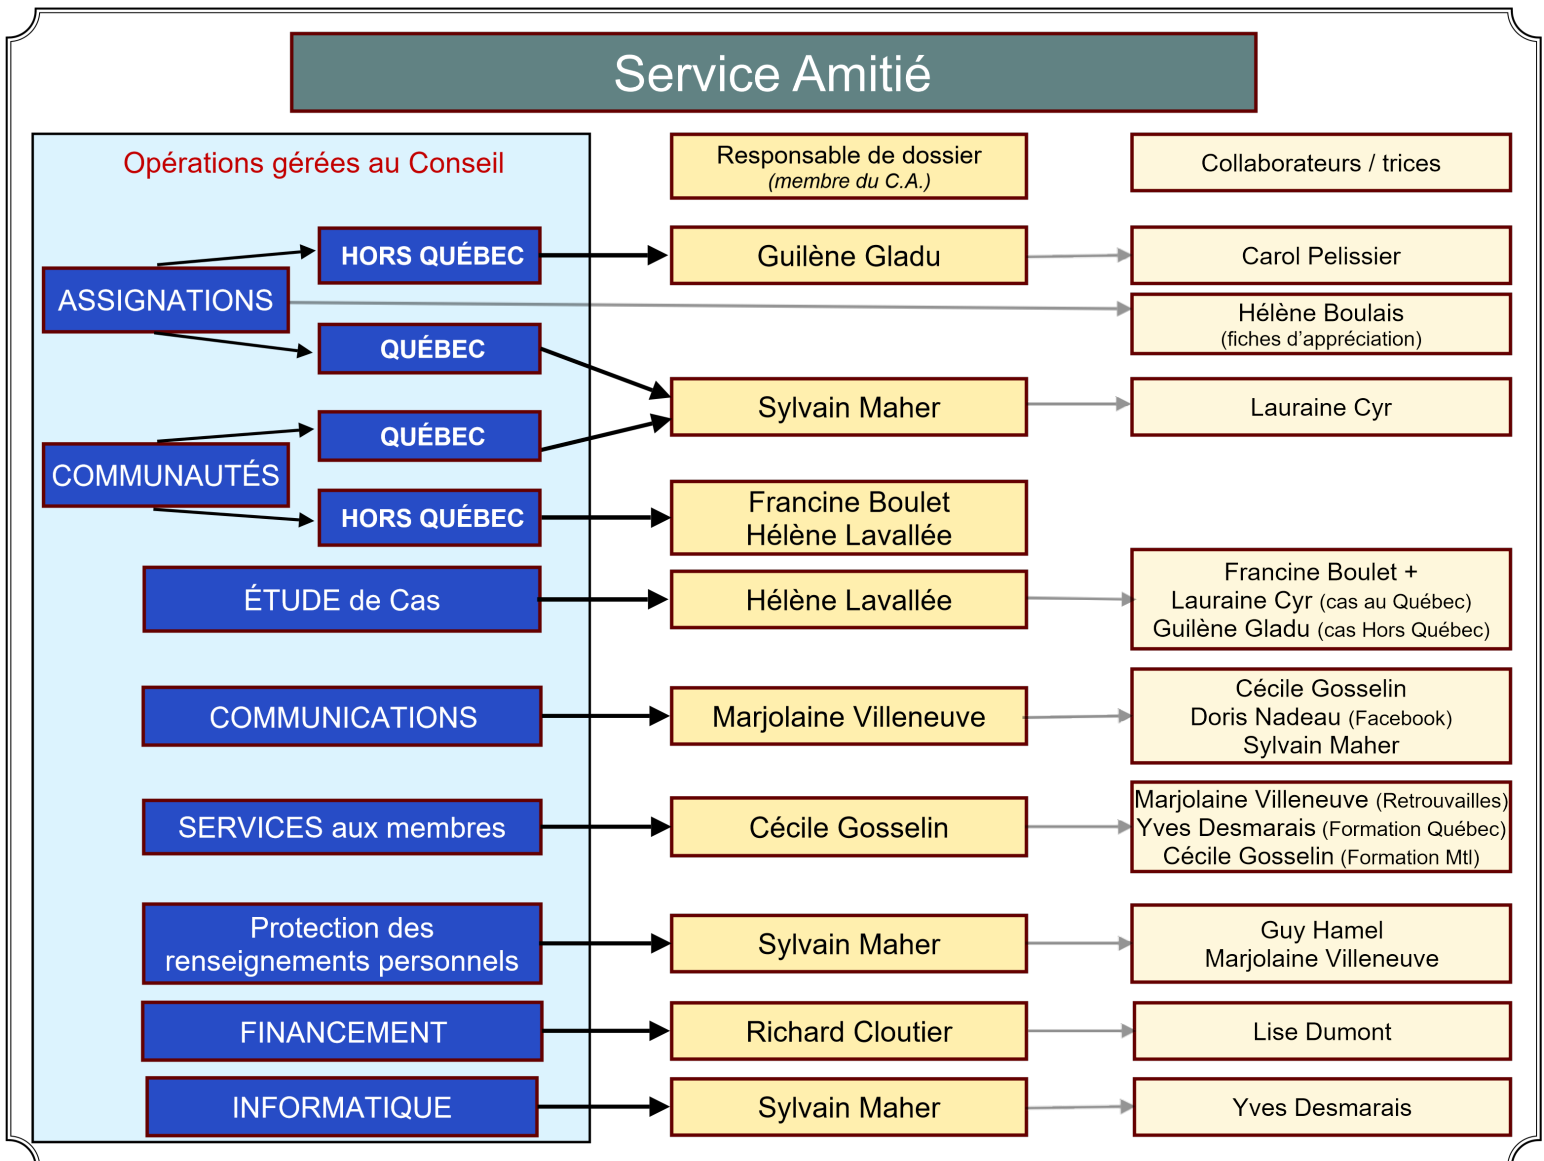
Service Amitié

Opérations gérées au Conseil

Responsable de dossier
(membre du C.A.)

Collaborateurs / trices

ASSIGNATIONS

HORS QUÉBEC

Guilène Gladu

Carol Pelissier

Hélène Boulais
(fiches d'appréciation)

QUÉBEC

Sylvain Maher

Lauraine Cyr

QUÉBEC

COMMUNAUTÉS

HORS QUÉBEC

Francine Boulet
Hélène Lavallée

ÉTUDE de Cas

Hélène Lavallée

Francine Boulet +
Lauraine Cyr (cas au Québec)
Guilène Gladu (cas Hors Québec)

COMMUNICATIONS

Marjolaine Villeneuve

Cécile Gosselin
Doris Nadeau (Facebook)
Sylvain Maher

SERVICES aux membres

Cécile Gosselin

Marjolaine Villeneuve (Retrouvailles)
Yves Desmarais (Formation Québec)
Cécile Gosselin (Formation Mtl)

Protection des renseignements personnels

Sylvain Maher

Guy Hamel
Marjolaine Villeneuve

FINANCEMENT

Richard Cloutier

Lise Dumont

INFORMATIQUE

Sylvain Maher

Yves Desmarais